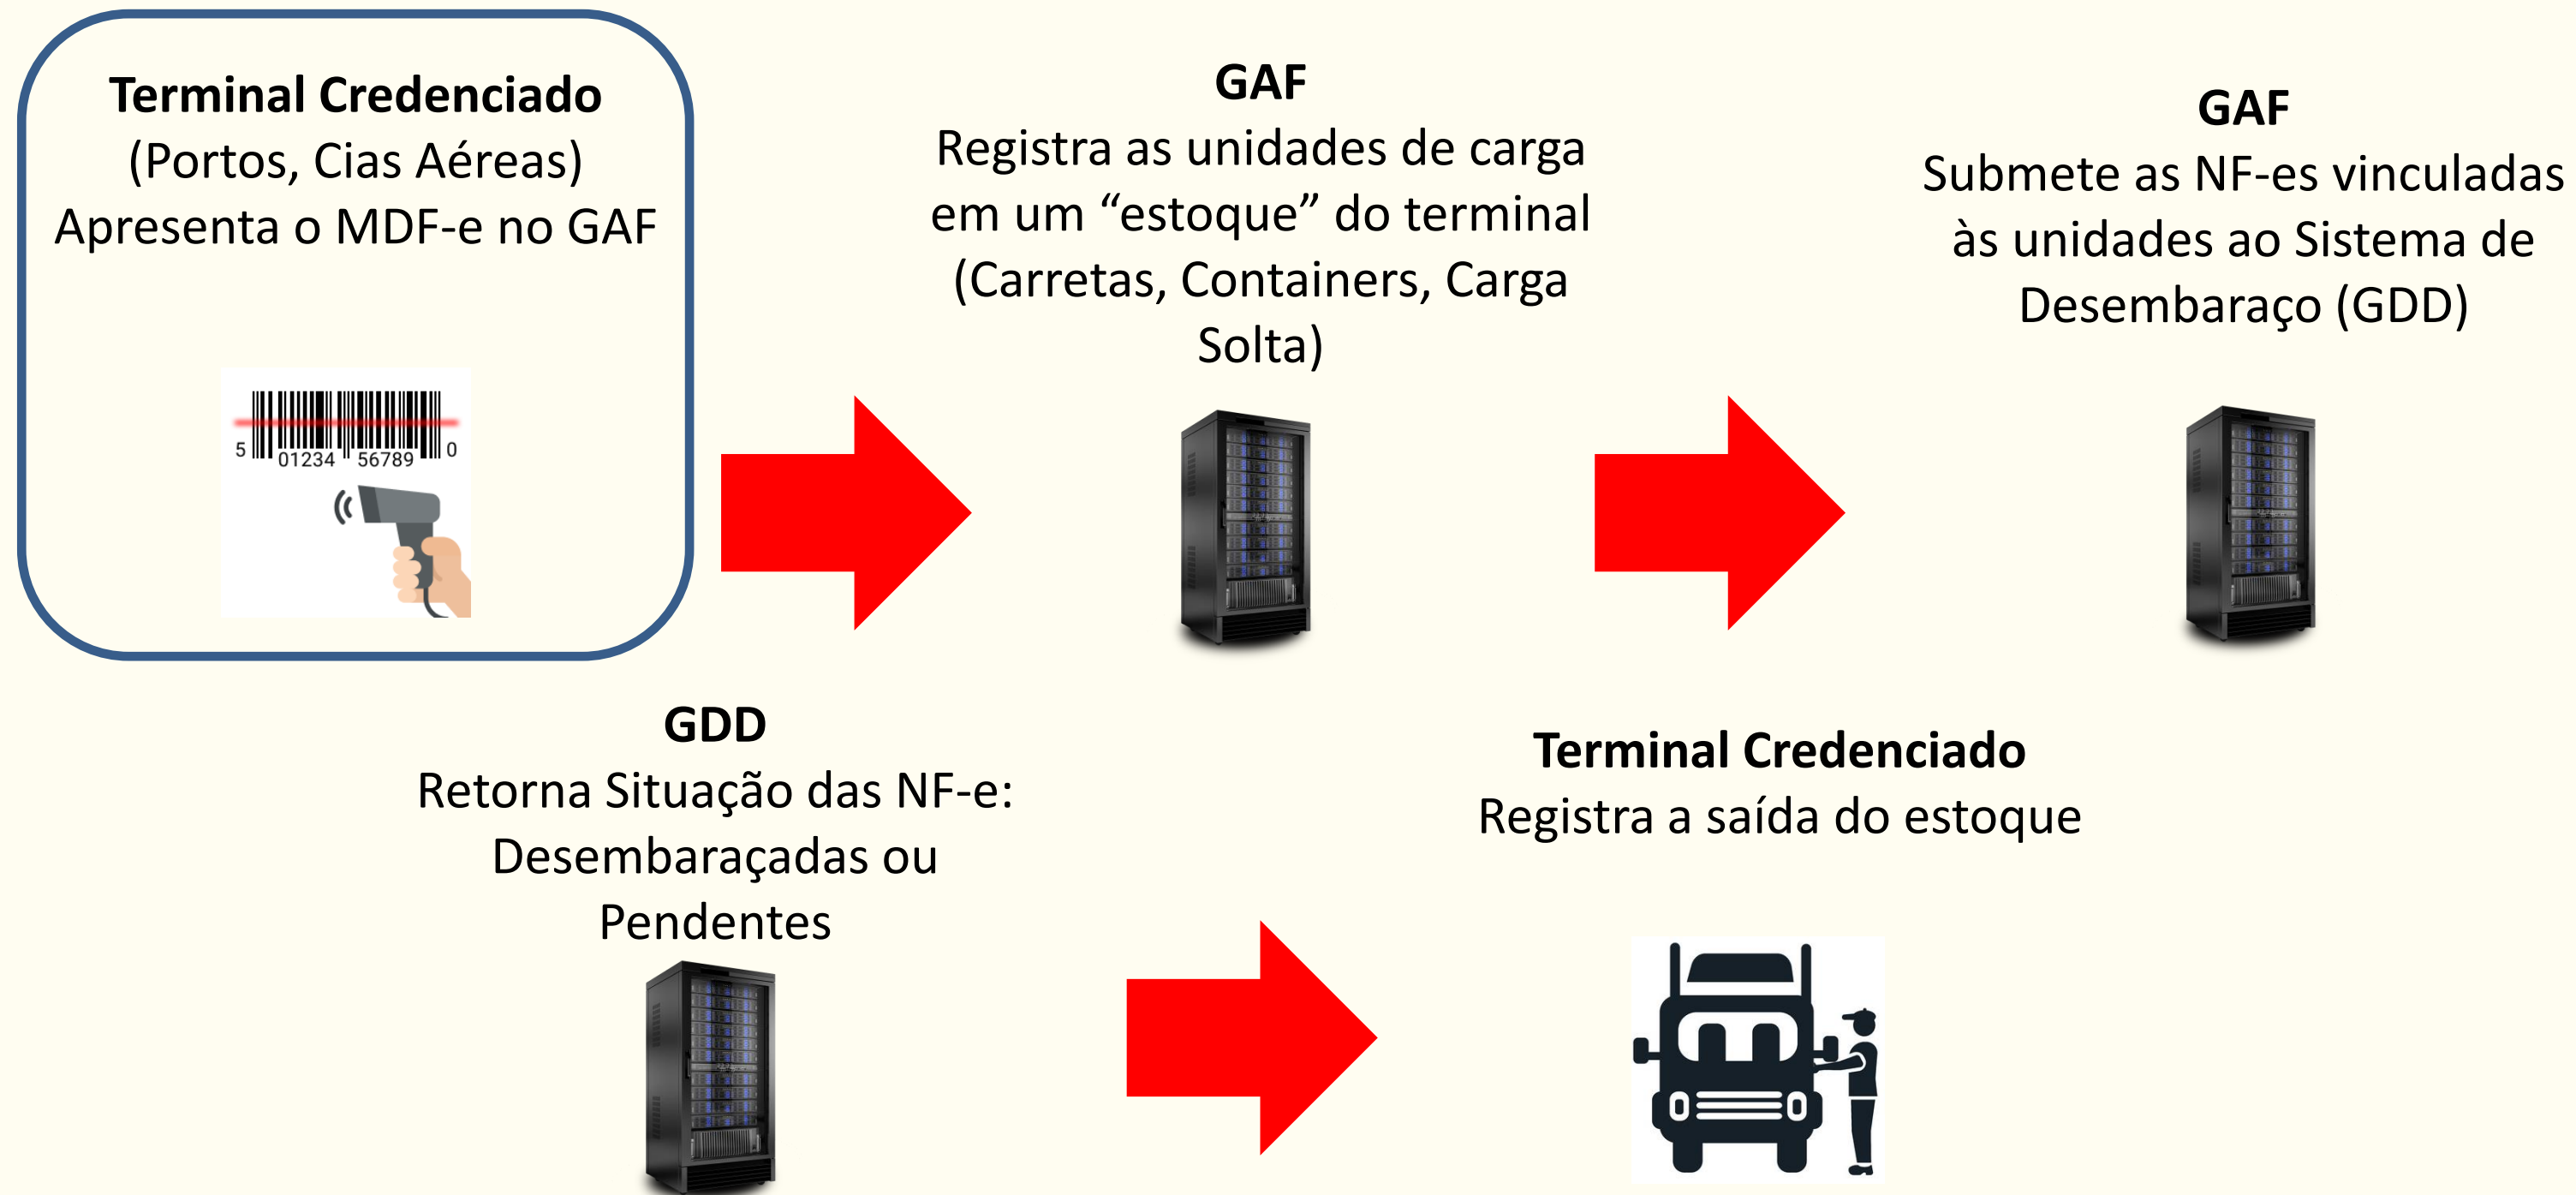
**Terminal Credenciado**
(Portos, Cias Aéreas)
Apresenta o MDF-e no GAF

5 01234 56789 0

**GAF**
Registra as unidades de carga em um "estoque" do terminal (Carretas, Containers, Carga Solta)

**GAF**
Submete as NF-es vinculadas às unidades ao Sistema de Desembaraço (GDD)

**GDD**
Retorna Situação das NF-e: Desembaraçadas ou Pendentes

**Terminal Credenciado**
Registra a saída do estoque